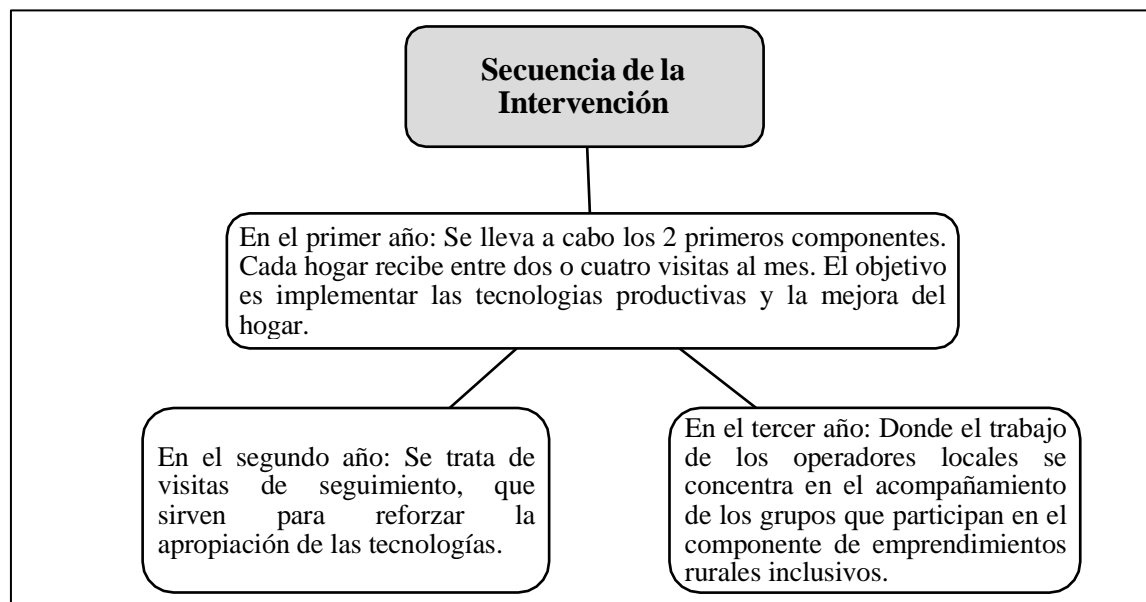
Secuencia de la Intervención

En el primer año: Se lleva a cabo los 2 primeros componentes. Cada hogar recibe entre dos o cuatro visitas al mes. El objetivo es implementar las tecnologias productivas y la mejora del hogar.

En el segundo año: Se trata de visitas de seguimiento, que sirven para reforzar la apropiación de las tecnologías.

En el tercer año: Donde el trabajo de los operadores locales se concentra en el acompañamiento de los grupos que participan en el componente de emprendimientos rurales inclusivos.